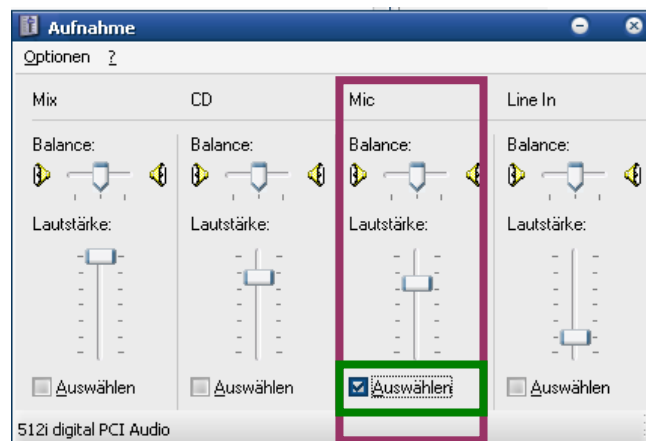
Aufnahme

Optionen ?

Mix

Balance:

Lautstärke:

Auswählen

CD

Balance:

Lautstärke:

Auswählen

Mic

Balance:

Lautstärke:

Auswählen

Line In

Balance:

Lautstärke:

Auswählen

512i digital PCI Audio